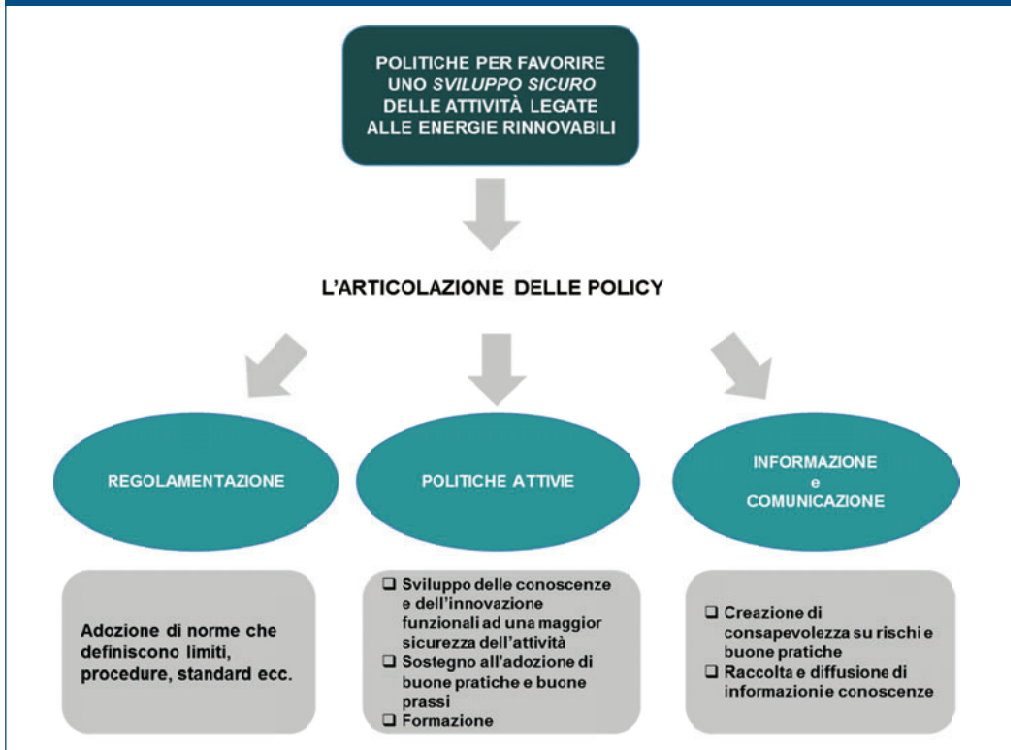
POLITICHE PER FAVORIRE UNO *SVILUPPO SICURO* DELLE ATTIVITÀ LEGATE ALLE ENERGIE RINNOVABILI

L'ARTICOLAZIONE DELLE POLICY

REGOLAMENTAZIONE

POLITICHE ATTIVE

INFORMAZIONE e COMUNICAZIONE

Adozione di norme che definiscono limiti, procedure, standard ecc.

❑ Sviluppo delle conoscenze e dell'innovazione funzionali ad una maggior sicurezza dell'attività
❑ Sostegno all'adozione di buone pratiche e buone prassi
❑ Formazione

❑ Creazione di consapevolezza su rischi e buone pratiche
❑ Raccolta e diffusione di informazione conoscenze